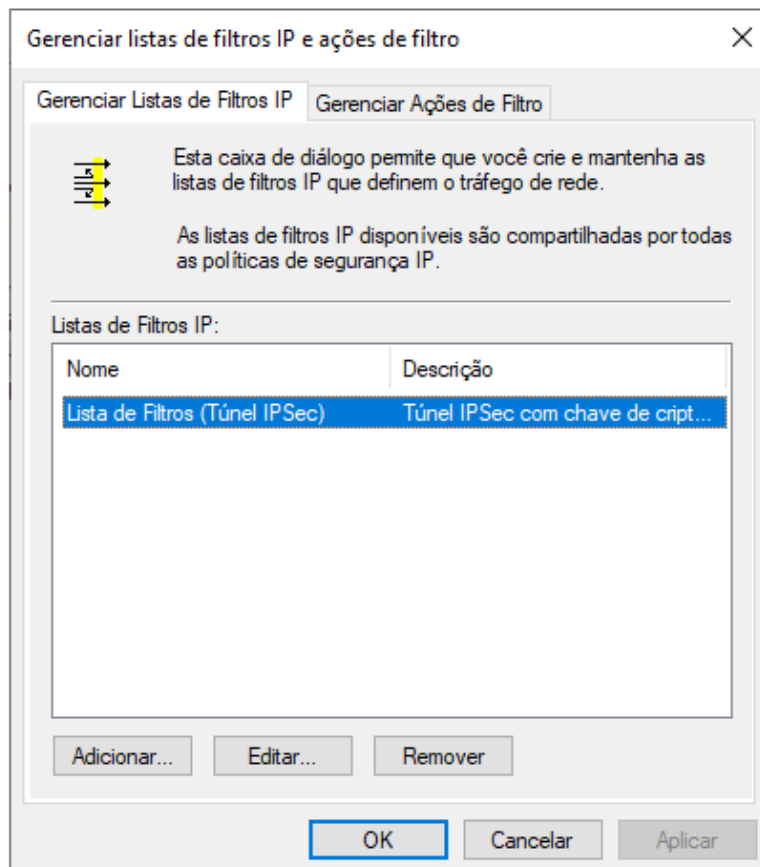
Gerenciar listas de filtros IP e ações de filtro

×

Gerenciar Listas de Filtros IP

Gerenciar Ações de Filtro

Esta caixa de diálogo permite que você crie e mantenha as listas de filtros IP que definem o tráfego de rede.

As listas de filtros IP disponíveis são compartilhadas por todas as políticas de segurança IP.

Listas de Filtros IP:

| Nome | Descrição |
|---|---|
| Lista de Filtros (Túnel IPSec) | Túnel IPSec com chave de cript... |

Adicionar...

Editar...

Remover

OK

Cancelar

Aplicar